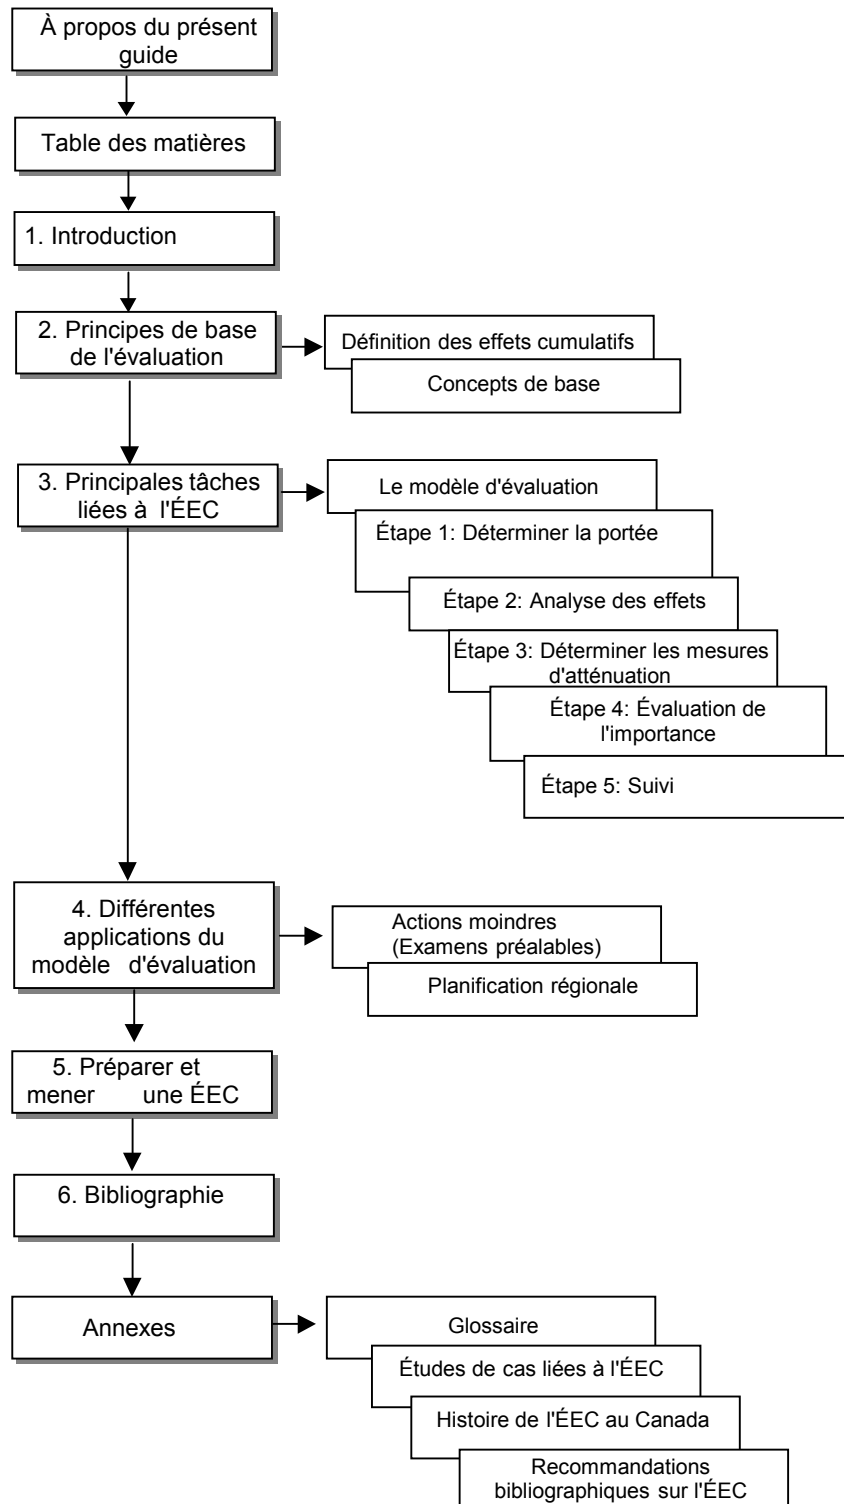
À propos du présent guide

Table des matières

1. Introduction

2. Principes de base de l'évaluation

Définition des effets cumulatifs

Concepts de base

3. Principales tâches liées à l'ÉEC

Le modèle d'évaluation

Étape 1: Déterminer la portée

Étape 2: Analyse des effets

Étape 3: Déterminer les mesures d'atténuation

Étape 4: Évaluation de l'importance

Étape 5: Suivi

4. Différentes applications du modèle d'évaluation

Actions moindres (Examens préalables)

Planification régionale

5. Préparer et mener une ÉEC

6. Bibliographie

Annexes

Glossaire

Études de cas liées à l'ÉEC

Histoire de l'ÉEC au Canada

Recommandations bibliographiques sur l'ÉEC